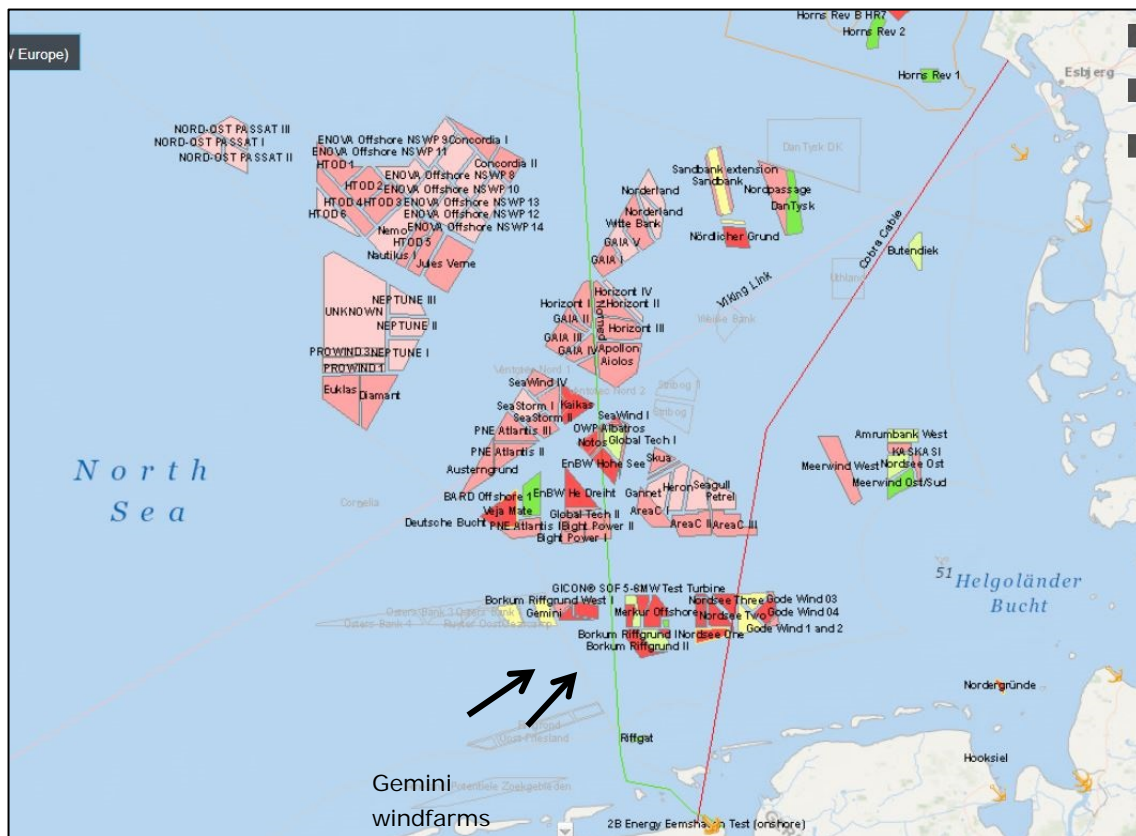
/ Europe)

Horns Rev B HR7
Horns Rev 2
Horns Rev 1
Esbjerg

NORD-OST PASSAT III
NORD-OST PASSAT I
NORD-OST PASSAT II
ENOVA Offshore NSWP 9
Concordia I
ENOVA Offshore NSWP 11
HTOD 1
Concordia II
ENOVA Offshore NSWP 8
HTOD 2
ENOVA Offshore NSWP 10
HTOD 4
HTOD 3
ENOVA Offshore NSWP 13
HTOD 6
ENOVA Offshore NSWP 12
Nemo
ENOVA Offshore NSWP 14
HTOD 5
Nautilus I
Jules Verne

DanTysk DK
Sandbank extension
Sandbank
Nordpassage
DanTysk
Norderland
Norderland
Witte Bank
Nördlicher Grund
GAIA V
GAIA I
Cobra Cable
Butendiek
Uthland

NEPTUNE III
UNKNOWN
NEPTUNE II
PROWIND 3
NEPTUNE I
PROWIND 1
Euklas
Diamant

Horizont IV
Horizont I
Horizont II
GAIA II
GAIA III
Horizont III
GAIA IV
Apollon
Aiolos
Viking Link
Weiße Bank
Nord 1
Nord 2
Strübbe
Strübbe

SeaWind IV
SeaStorm I
Kaikas
SeaStorm II
SeaWind I
PNE Atlantis III
OWP Albatros
Notos
Global Tech I
PNE Atlantis II
EnBW Hohe See
Skua
Austerngrund
BARD Offshore 1
EnBW He Dreiht
Gannet
Heron
Seagull
Petrel
Veja Mate
Global Tech II
Deutsche Bucht
PNE Atlantis I
Bight Power II
AreaC I
AreaC II
AreaC III
Bight Power I
Corbelia

Amrumbank West
KASKASI
Meerwind West
Nordsee Ost
Meerwind Ost/Sud

North Sea

GICON® SOF 5-6MW Test Turbine
Borkum Riffgrund West I
Nordsee Three
Gode Wind 03
Oranje Bank 3
Gemini
Merkur Offshore
Nordsee Two
Gode Wind 04
Oranje Bank 4
Ruyter Oost
Borkum Riffgrund I
Nordsee One
Gode Wind 1 and 2
Borkum Riffgrund II

51 Helgoländer Bucht

Norderngründe
Riffgat
Oost Friesland
Hooksiel
Potentiele Zoekgebieden

Gemini windfarms

2B Energy Eemshaven Test (onshore)